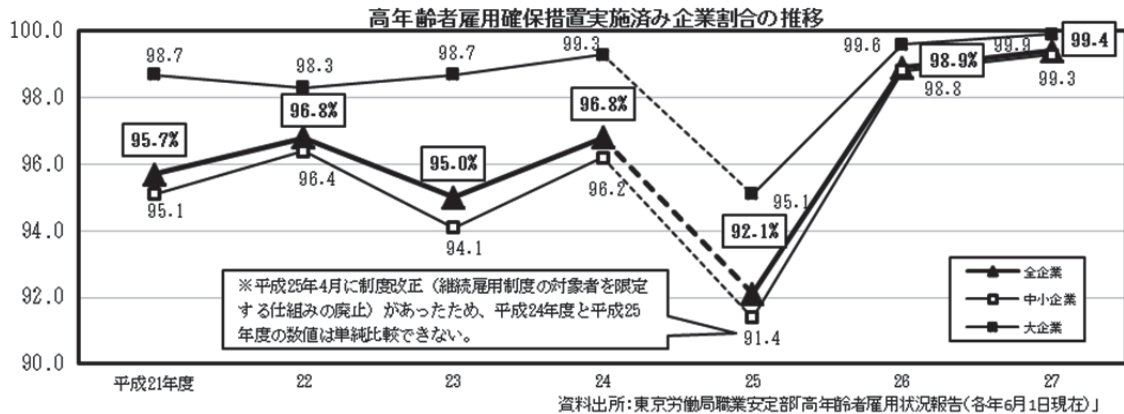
高年齢者雇用確保措置実施済み企業割合の推移

100.0
98.0
96.0
94.0
92.0
90.0

98.7
98.3
98.7
99.3
99.6
99.9

95.7%
96.8%
95.0%
96.8%
92.1%
98.9%
99.4

95.1
96.4
94.1
96.2
95.1
91.4
98.8
99.3

※平成25年4月に制度改正（継続雇用制度の対象者を限定する仕組みの廃止）があったため、平成24年度と平成25年度の数値は単純比較できない。

全企業
中小企業
大企業

平成21年度
22
23
24
25
26
27

資料出所：東京労働局職業安定部「高年齢者雇用状況報告（各年6月1日現在）」